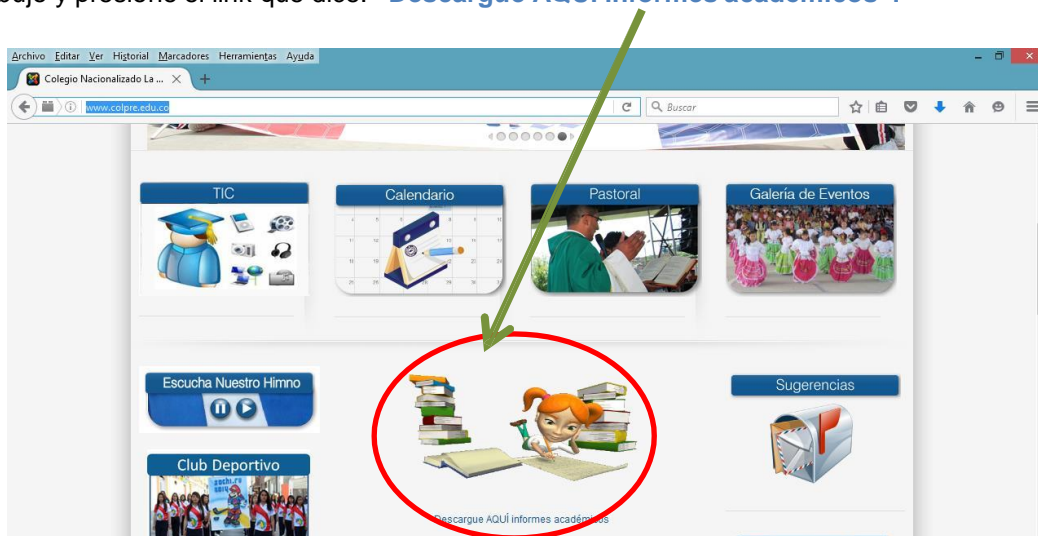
bajo y presione el link que dice: "Descargue AQUÍ informes académicos".

Archivo Editar Ver Historial Marcadores Herramientas Ayuda

Colegio Nacionalizado La ... ×

www.colpre.edu.co

Buscar

TIC

Calendario

Pastoral

Galería de Eventos

Escucha Nuestro Himno

Sugerencias

Club Deportivo

Descargue AQUÍ informes académicos